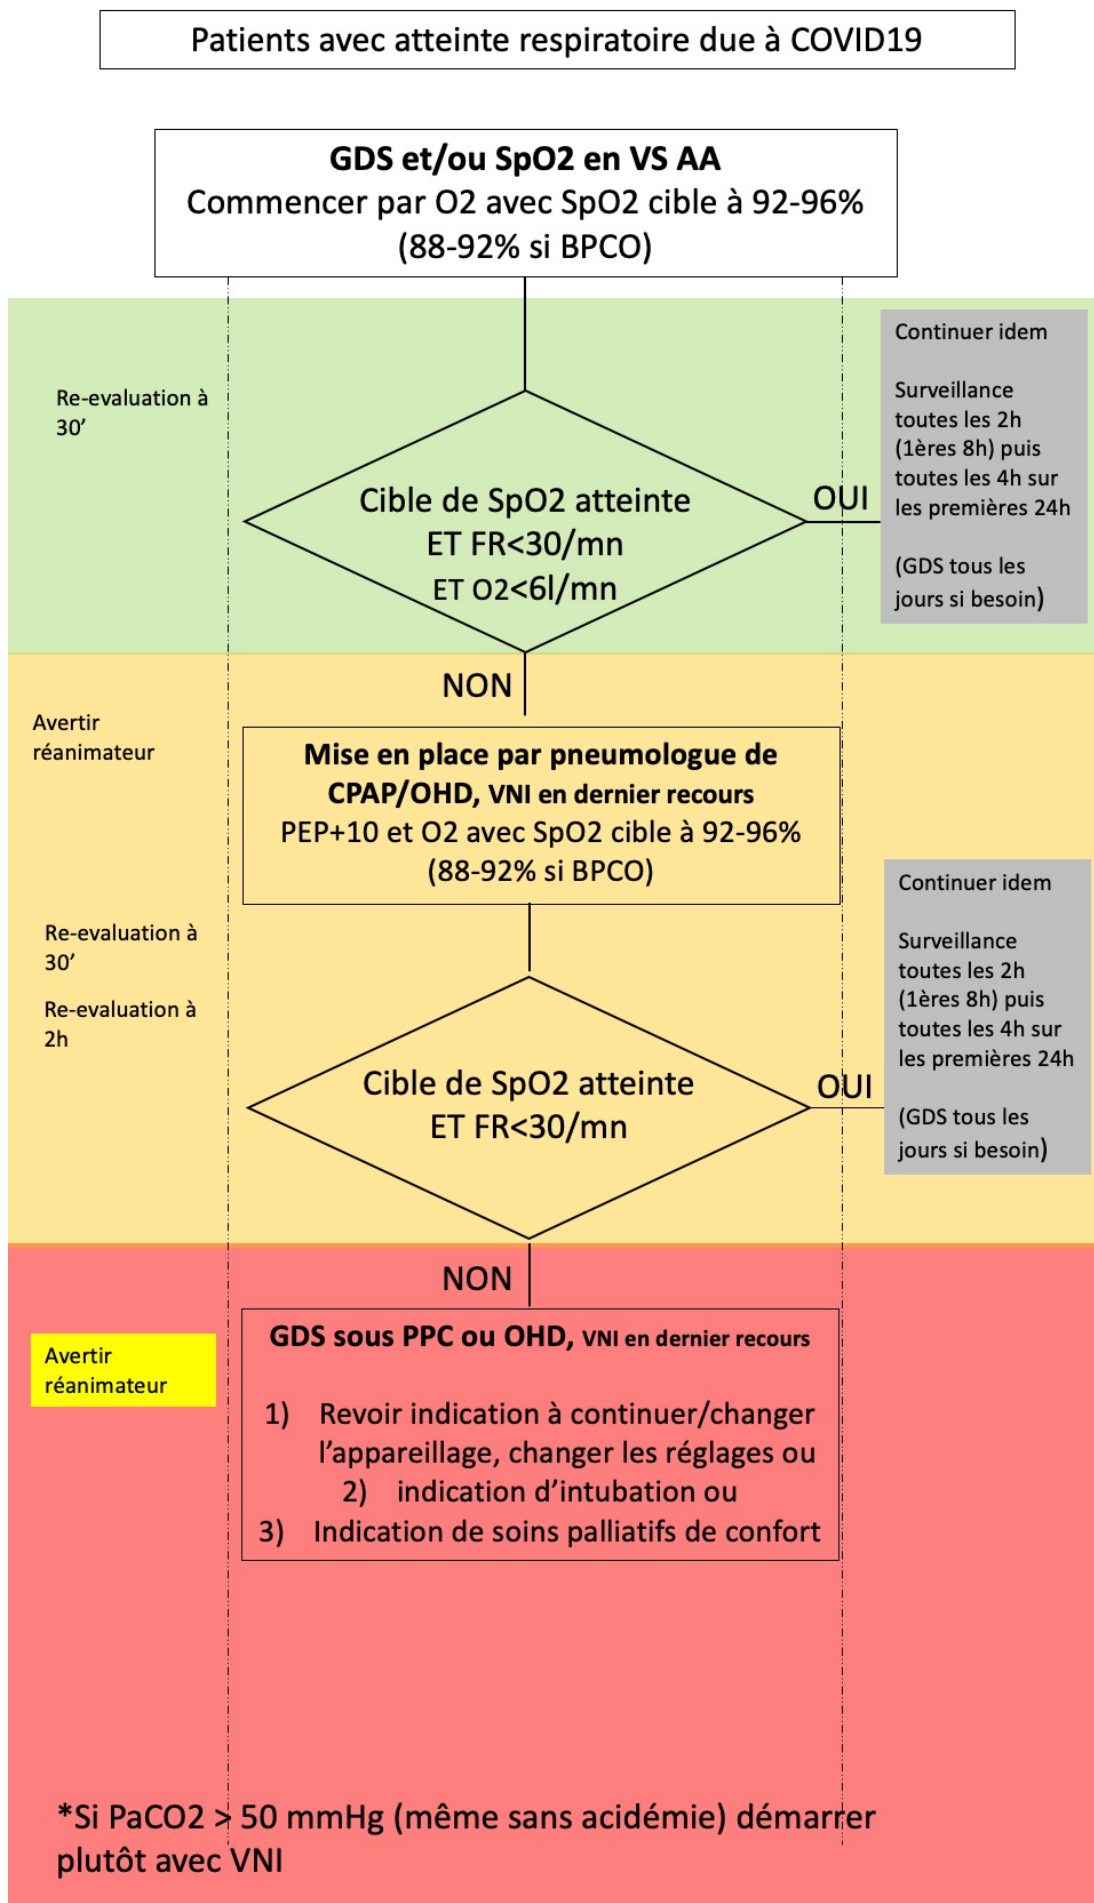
Patients avec atteinte respiratoire due à COVID19

GDS et/ou SpO2 en VS AA
Commencer par O2 avec SpO2 cible à 92-96%
(88-92% si BPCO)

Re-evaluation à 30'

Cible de SpO2 atteinte
ET FR<30/mn
ET O2<6l/mn

OUI

Continuer idem

Surveillance toutes les 2h (1ères 8h) puis toutes les 4h sur les premières 24h

(GDS tous les jours si besoin)

NON

Avertir réanimateur

Mise en place par pneumologue de CPAP/OHD, VNI en dernier recours
PEP+10 et O2 avec SpO2 cible à 92-96%
(88-92% si BPCO)

Re-evaluation à 30'

Re-evaluation à 2h

Cible de SpO2 atteinte
ET FR<30/mn

OUI

Continuer idem

Surveillance toutes les 2h (1ères 8h) puis toutes les 4h sur les premières 24h

(GDS tous les jours si besoin)

NON

Avertir réanimateur

GDS sous PPC ou OHD, VNI en dernier recours

1) Revoir indication à continuer/changer l'appareillage, changer les réglages ou
2) indication d'intubation ou
3) Indication de soins palliatifs de confort

*Si PaCO2 > 50 mmHg (même sans acidémie) démarrer plutôt avec VNI